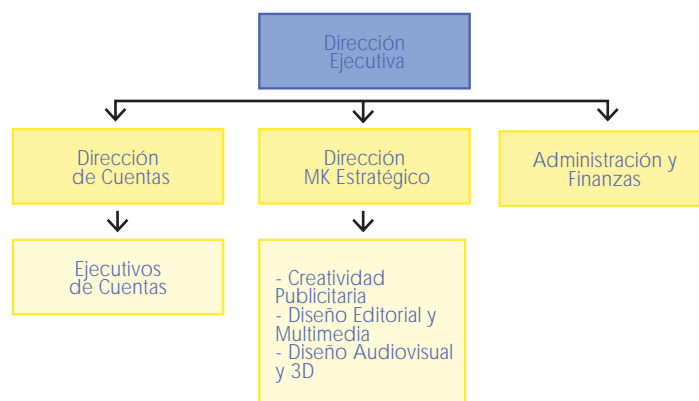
Dirección Ejecutiva

Dirección de Cuentas

Dirección MK Estratégico

Administración y Finanzas

Ejecutivos de Cuentas

- Creatividad Publicitaria
- Diseño Editorial y Multimedia
- Diseño Audiovisual y 3D